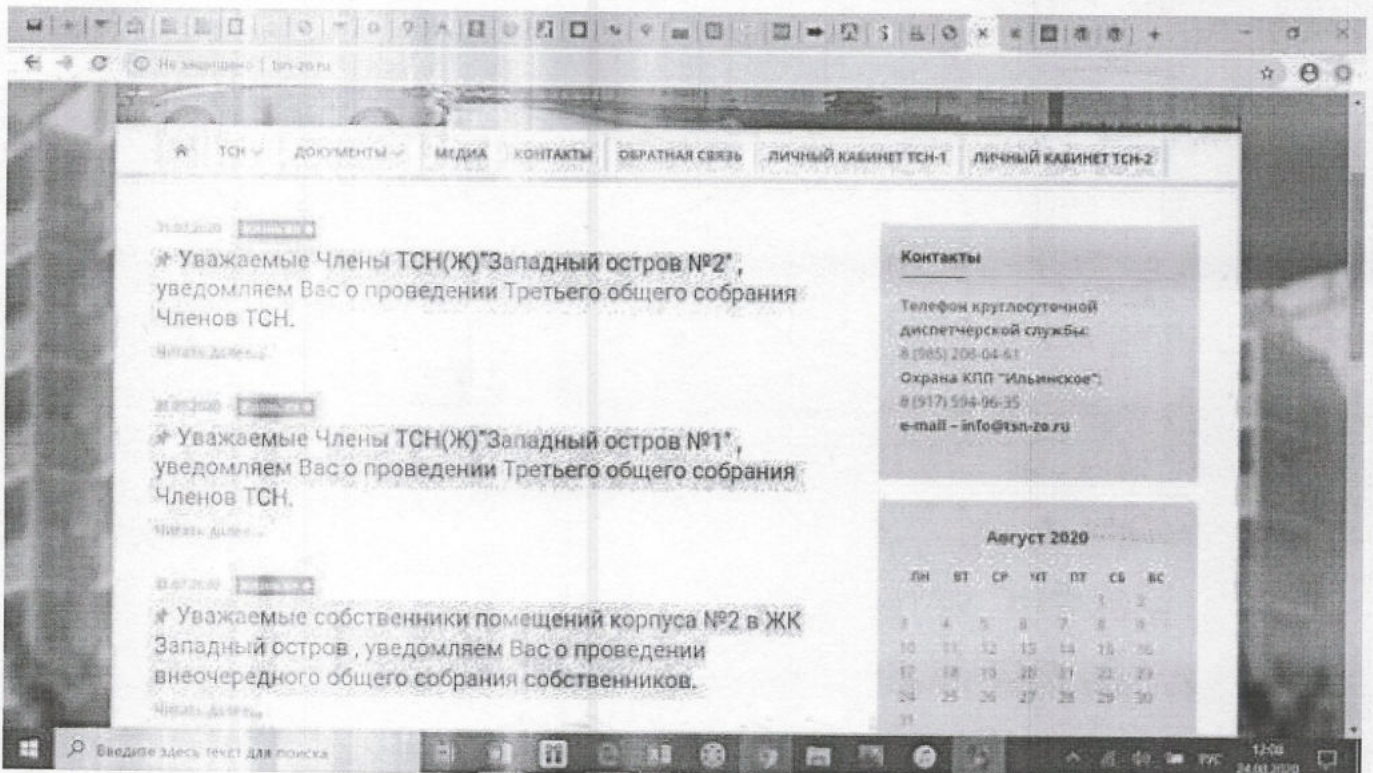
Не защищено | tsn-zo.ru

ТСН ДОКУМЕНТЫ МЕДИА КОНТАКТЫ ОБРАТНАЯ СВЯЗЬ ЛИЧНЫЙ КАБИНЕТ ТСН-1 ЛИЧНЫЙ КАБИНЕТ ТСН-2

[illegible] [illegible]

Уважаемые Члены ТСН(Ж)"Западный остров №2", уведомляем Вас о проведении Третьего общего собрания Членов ТСН.

Читать далее...

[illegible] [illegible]

Уважаемые Члены ТСН(Ж)"Западный остров №1", уведомляем Вас о проведении Третьего общего собрания Членов ТСН.

Читать далее...

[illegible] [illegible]

Уважаемые собственники помещений корпуса №2 в ЖК Западный остров , уведомляем Вас о проведении внеочередного общего собрания собственников.

Читать далее...

Контакты

Телефон круглосуточной диспетчерской службы:
8 (985) 206-04-61
Охрана КПП "Ильинское":
8 (917) 594-96-35
e-mail – info@tsn-zo.ru

Август 2020

| ПН | ВТ | СР | ЧТ | ПТ | СБ | ВС |
|---|---|---|---|---|---|---|
| | | | | | 1 | 2 |
| 3 | 4 | 5 | 6 | 7 | 8 | 9 |
| 10 | 11 | 12 | 13 | 14 | 15 | 16 |
| 17 | 18 | 19 | 20 | 21 | 22 | 23 |
| 24 | 25 | 26 | 27 | 28 | 29 | 30 |
| 31 | | | | | | |

Введите здесь текст для поиска

РУС 12:08 24.08.2020